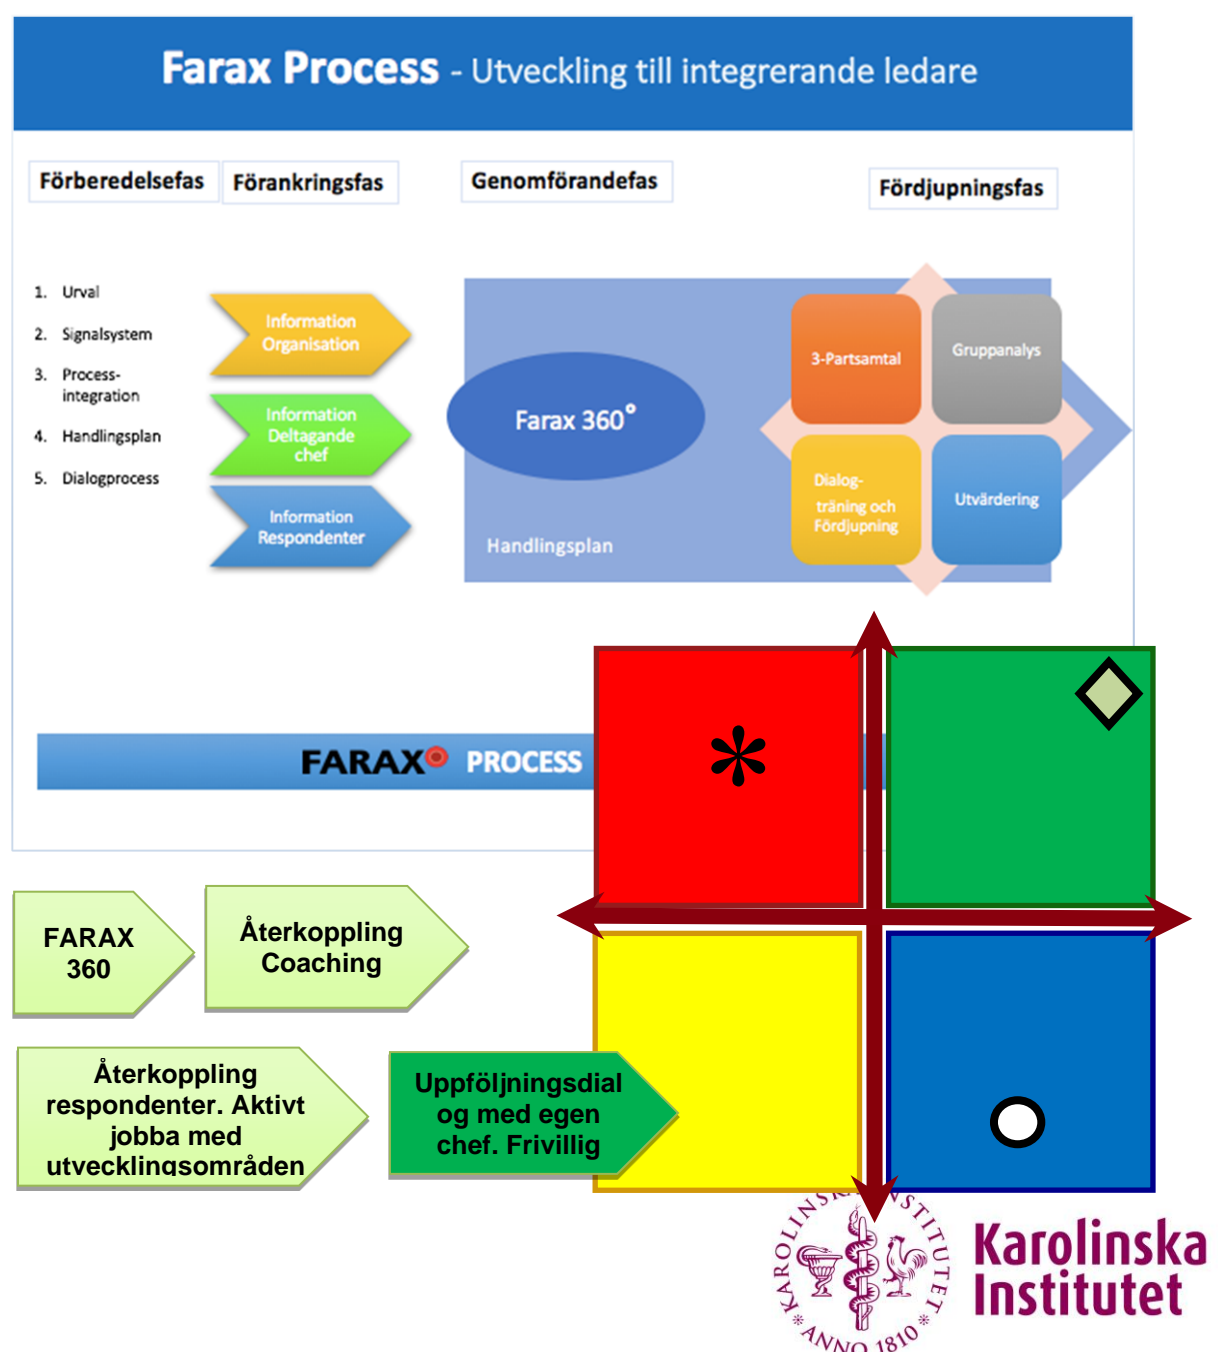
Farax Process - Utveckling till integrerande ledare

Förberedelsefas

Förankringsfas

Genomförandefas

Fördjupningsfas

1. Urval
2. Signalsystem
3. Process-integration
4. Handlingsplan
5. Dialogprocess

Information Organisation

Information Deltagande chef

Information Respondenter

Farax 360°

Handlingsplan

3-Partsamtal

Gruppanalys

Dialog-träning och Fördjupning

Utvärdering

FARAX PROCESS

FARAX 360

Återkoppling Coaching

Återkoppling respondenter. Aktivt jobba med utvecklingsområden

Uppföljningsdialog med egen chef. Frivillig

KAROLINSKA INSTITUTET ANNO 1810

Karolinska Institutet